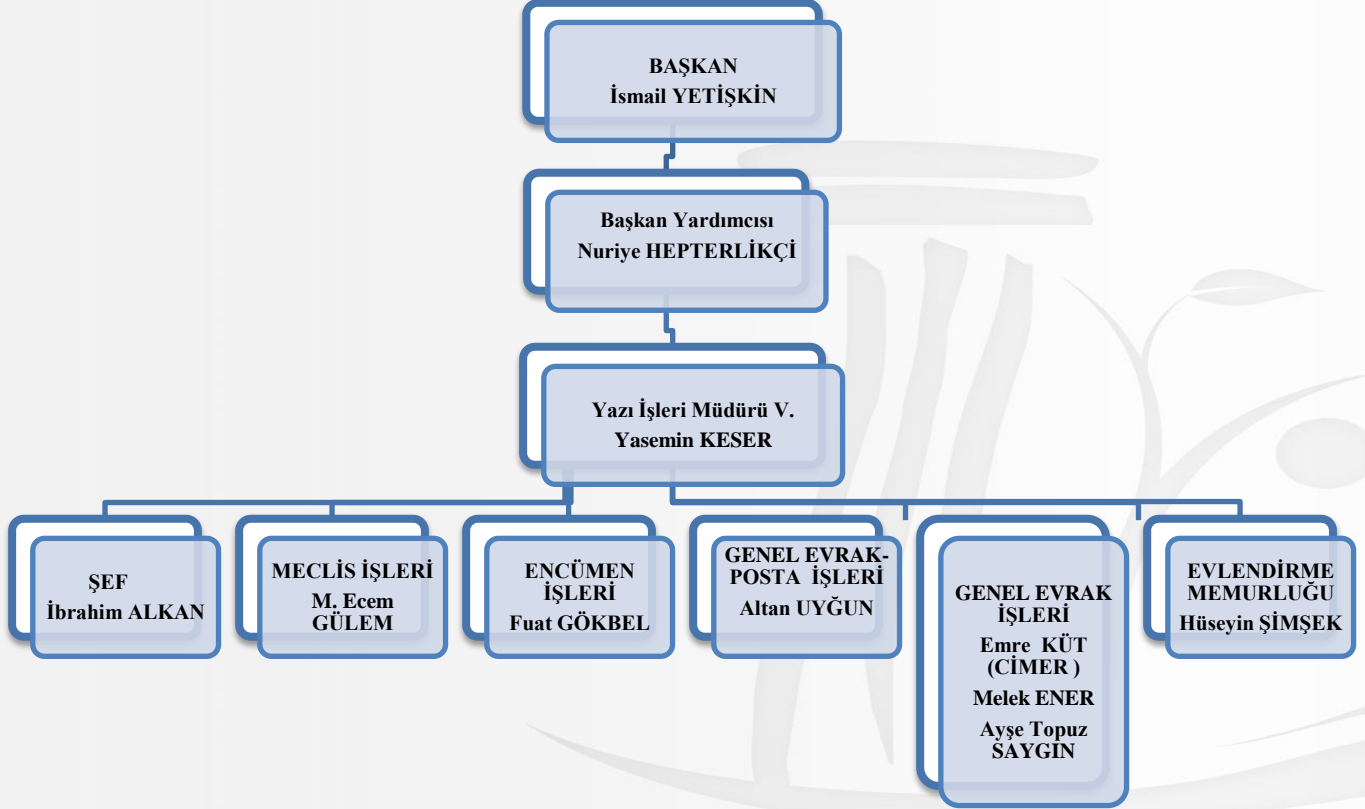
BAŞKAN
İsmail YETİŞKİN

Başkan Yardımcısı
Nuriye HEPTERLİKÇİ

Yazı İşleri Müdürü V.
Yasemin KESER

ŞEF
İbrahim ALKAN

MECLİS İŞLERİ
M. Ecem GÜLEM

ENCÜMEN İŞLERİ
Fuat GÖKBEL

GENEL EVRAK-POSTA İŞLERİ
Altan UYĞUN

GENEL EVRAK İŞLERİ
Emre KÜT (CİMER )
Melek ENER
Ayşe Topuz SAYGIN

EVLENDİRME MEMURLUĞU
Hüseyin ŞİMŞEK